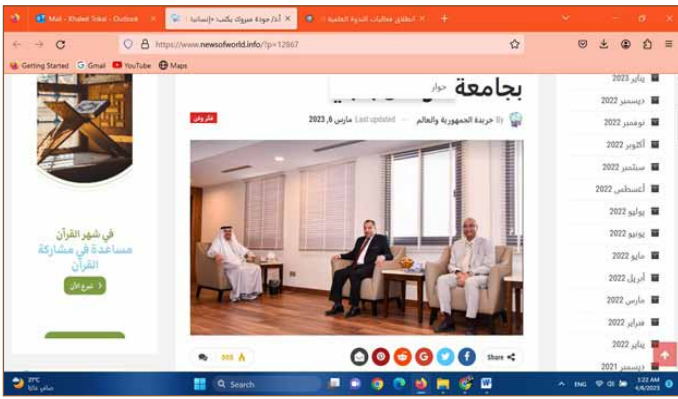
Mail - Khaled Tokal - Outlook
أ.د/ مودة مبروك يكتب: «إنسانية ...
انطلاق فعاليات الندوة العلمية ...
https://www.newsofworld.info/?p=12867
Getting Started
Gmail
YouTube
Maps

بجامعة
حوار
شارك
By جريدة الجمهورية والعالم
Last updated
مارس 6, 2023

في شهر القرآن
مساعدة في مشاركة القرآن
تبرع الآن

Share
555

يناير 2023
ديسمبر 2022
نوفمبر 2022
أكتوبر 2022
سبتمبر 2022
أغسطس 2022
يوليو 2022
يونيو 2022
مايو 2022
أبريل 2022
مارس 2022
فبراير 2022
يناير 2022
ديسمبر 2021

21°C
صافٍ غالبًا
Search
ENG
3:22 AM
4/6/2023